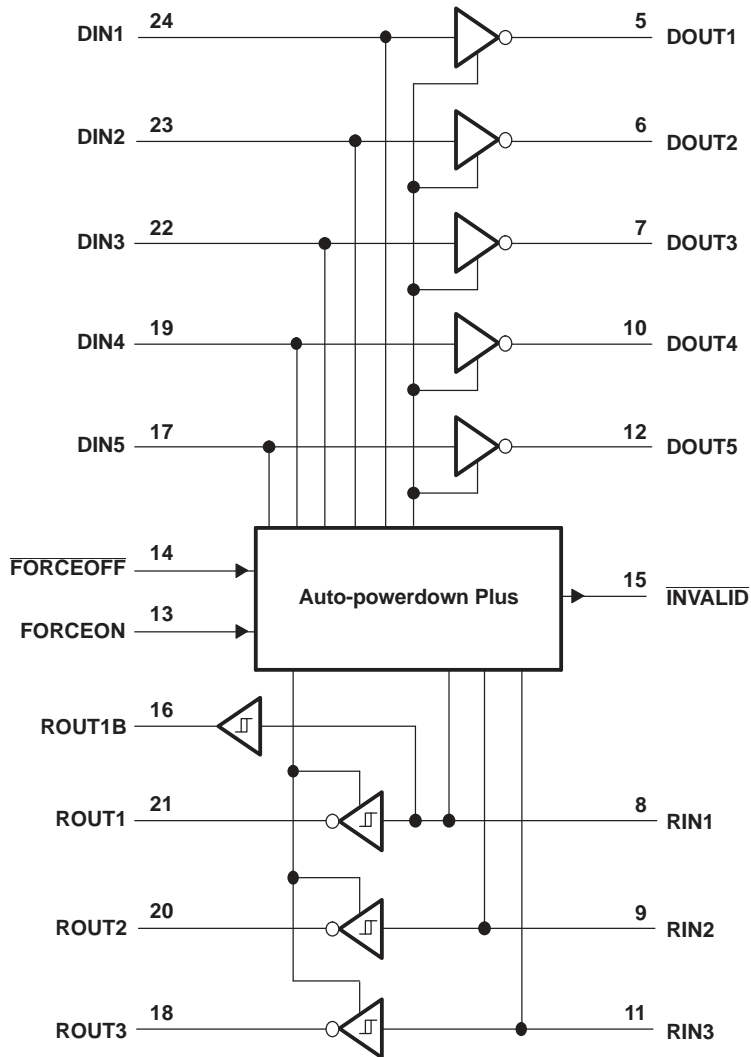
DIN1 24
5 DOUT1
DIN2 23
6 DOUT2
DIN3 22
7 DOUT3
DIN4 19
10 DOUT4
DIN5 17
12 DOUT5
$\overline{\text{FORCEOFF}}$ 14
FORCEON 13
Auto-powerdown Plus
15 $\overline{\text{INVALID}}$
ROUT1B 16
ROUT1 21
8 RIN1
ROUT2 20
9 RIN2
ROUT3 18
11 RIN3